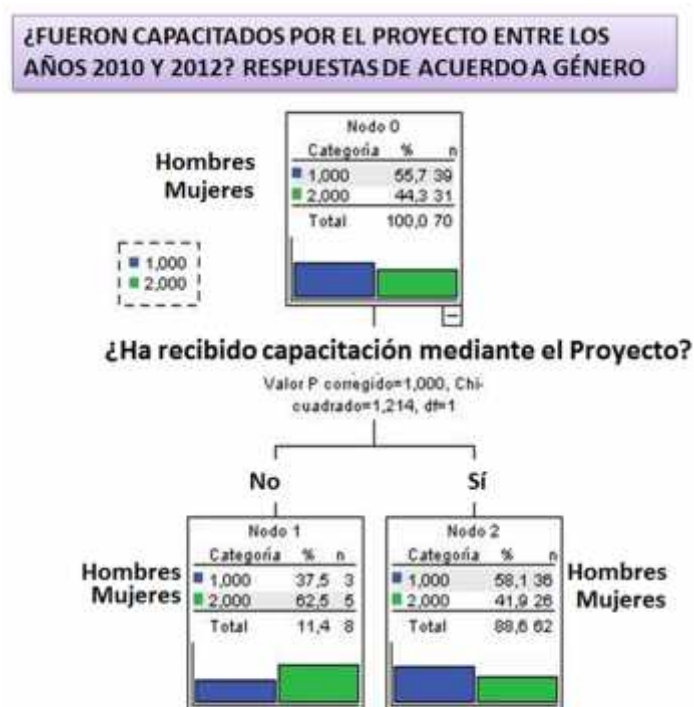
¿FUERON CAPACITADOS POR EL PROYECTO ENTRE LOS AÑOS 2010 Y 2012? RESPUESTAS DE ACUERDO A GÉNERO

Nodo 0

| Categoría | % | n |
|---|---|---|
| 1,000 | 55,7 | 39 |
| 2,000 | 44,3 | 31 |
| Total | 100,0 | 70 |

Hombres
Mujeres

1,000
2,000

¿Ha recibido capacitación mediante el Proyecto?

Valor P corregido=1,000, Chi-cuadrado=1,214, df=1

No

Sí

Nodo 1

| Categoría | % | n |
|---|---|---|
| 1,000 | 37,5 | 3 |
| 2,000 | 62,5 | 5 |
| Total | 11,4 | 8 |

Hombres
Mujeres

Nodo 2

| Categoría | % | n |
|---|---|---|
| 1,000 | 58,1 | 36 |
| 2,000 | 41,9 | 26 |
| Total | 88,6 | 62 |

Hombres
Mujeres